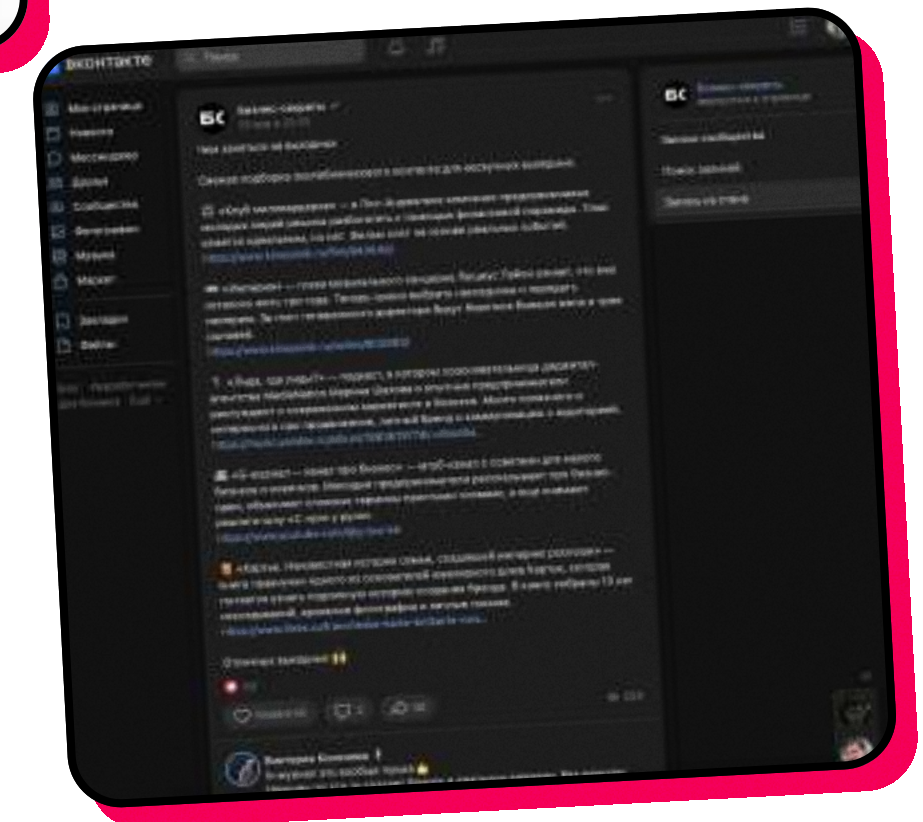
вконтакте

Поиск

Моя страница
Новости
Мессенджер
Друзья
Сообщества
Фотографии
Музыка
Маркет
Закладки
Файлы

Бизнес-секреты

Чем заняться на выходных

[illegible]

Отличных выходных!

Нравится

Виктория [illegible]

БС
Бизнес-секреты

Записи сообщества

Поиск записей

Запись на стене